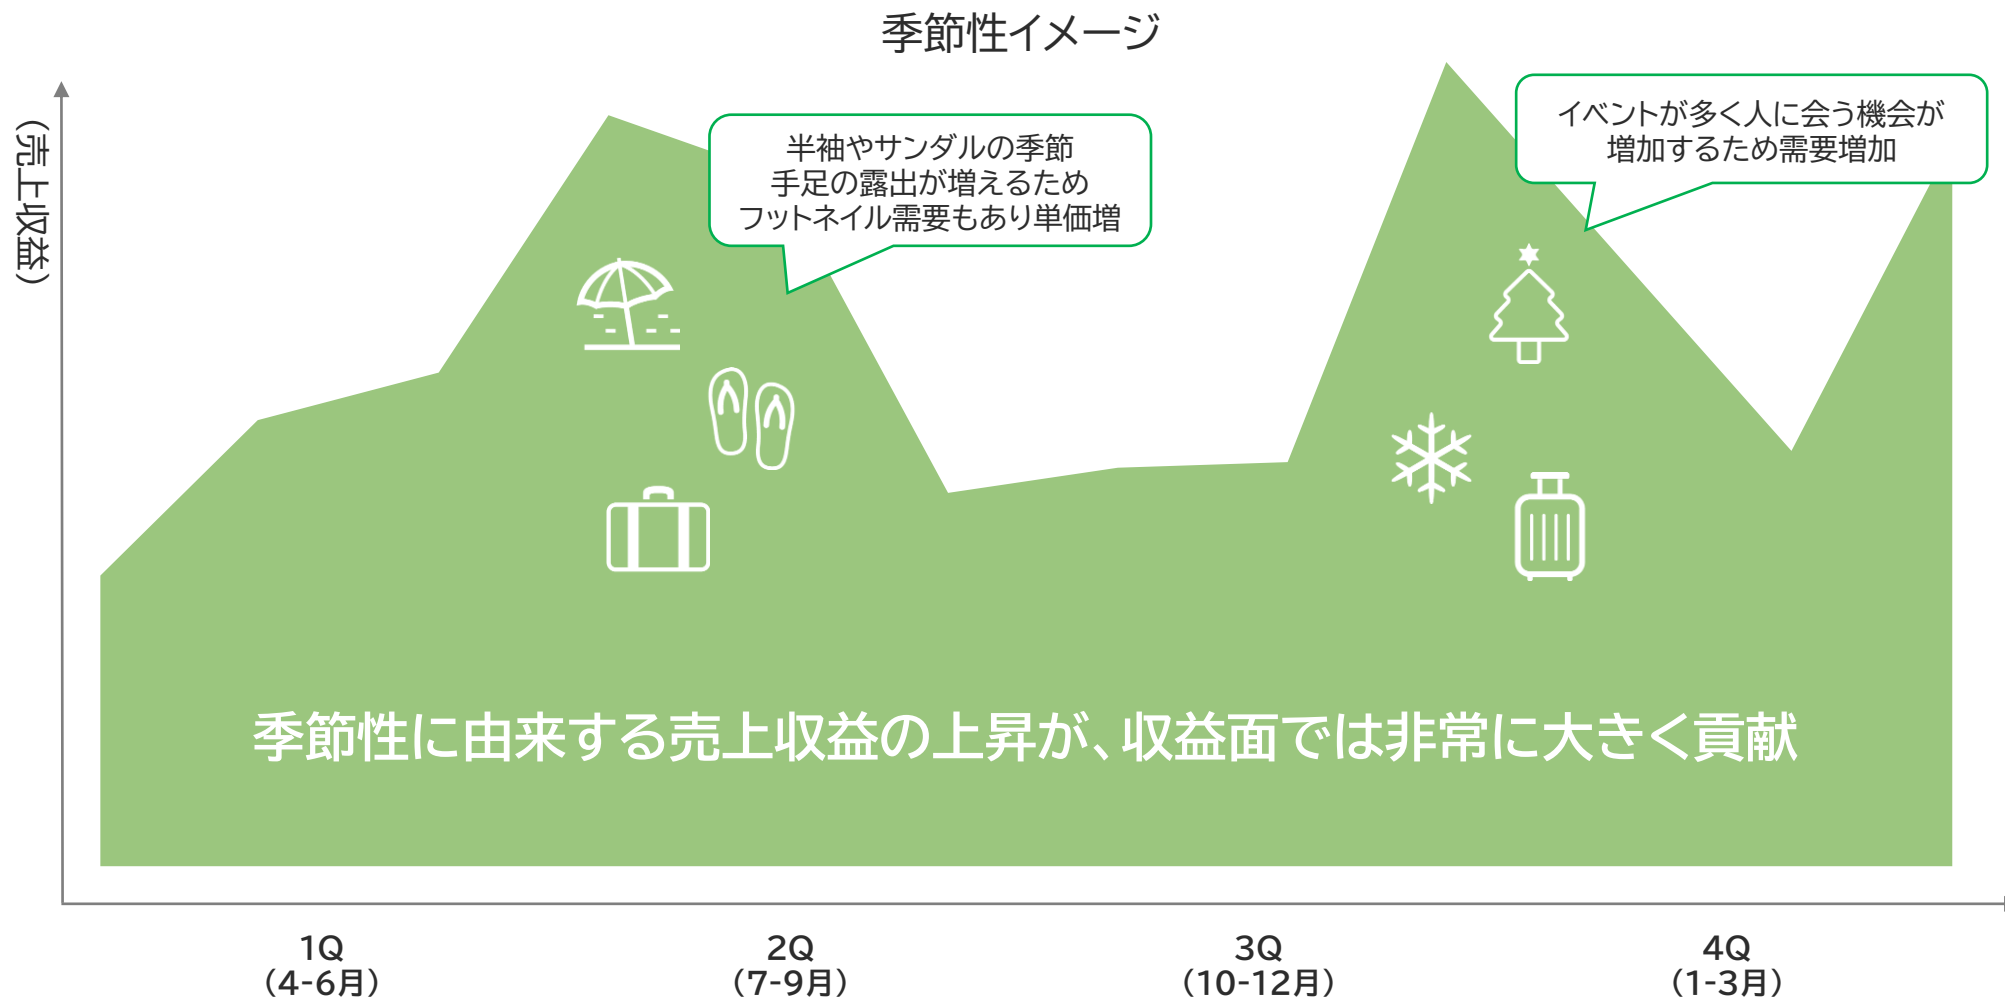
季節性イメージ

（売上収益）

半袖やサンダルの季節
手足の露出が増えるため
フットネイル需要もあり単価増

イベントが多く人に会う機会が
増加するため需要増加

季節性に由来する売上収益の上昇が、収益面では非常に大きく貢献

1Q
（4-6月）

2Q
（7-9月）

3Q
（10-12月）

4Q
（1-3月）